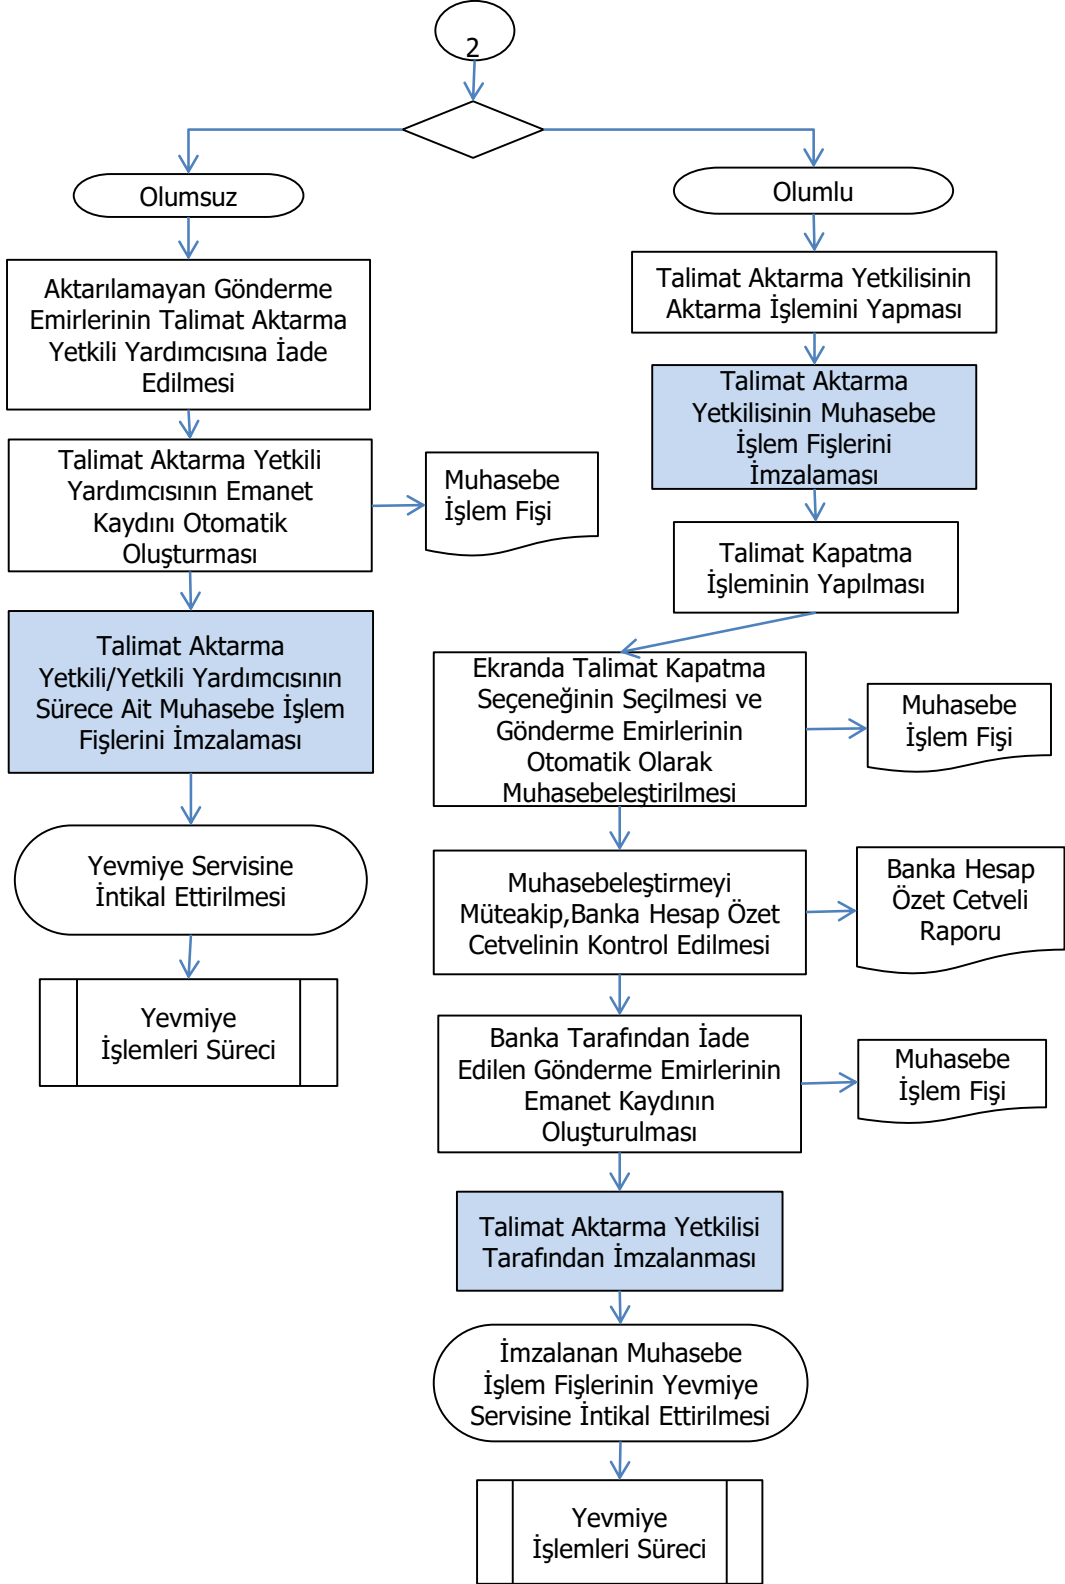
2

Olumsuz

Aktarılamayan Gönderme Emirlerinin Talimat Aktarma Yetkili Yardımcısına İade Edilmesi

Talimat Aktarma Yetkili Yardımcısının Emanet Kaydını Otomatik Oluşturması

Muhasebe İşlem Fişi

Talimat Aktarma Yetkili/Yetkili Yardımcısının Sürece Ait Muhasebe İşlem Fişlerini İmzalaması

Yevmiye Servisine İntikal Ettirilmesi

Yevmiye İşlemleri Süreci

Olumlu

Talimat Aktarma Yetkilisinin Aktarma İşlemini Yapması

Talimat Aktarma Yetkilisinin Muhasebe İşlem Fişlerini İmzalaması

Talimat Kapatma İşleminin Yapılması

Ekranda Talimat Kapatma Seçeneğinin Seçilmesi ve Gönderme Emirlerinin Otomatik Olarak Muhasebeleştirilmesi

Muhasebe İşlem Fişi

Muhasebeleştirmeyi Müteakip,Banka Hesap Özet Cetvelinin Kontrol Edilmesi

Banka Hesap Özet Cetveli Raporu

Banka Tarafından İade Edilen Gönderme Emirlerinin Emanet Kaydının Oluşturulması

Muhasebe İşlem Fişi

Talimat Aktarma Yetkilisi Tarafından İmzalanması

İmzalanan Muhasebe İşlem Fişlerinin Yevmiye Servisine İntikal Ettirilmesi

Yevmiye İşlemleri Süreci